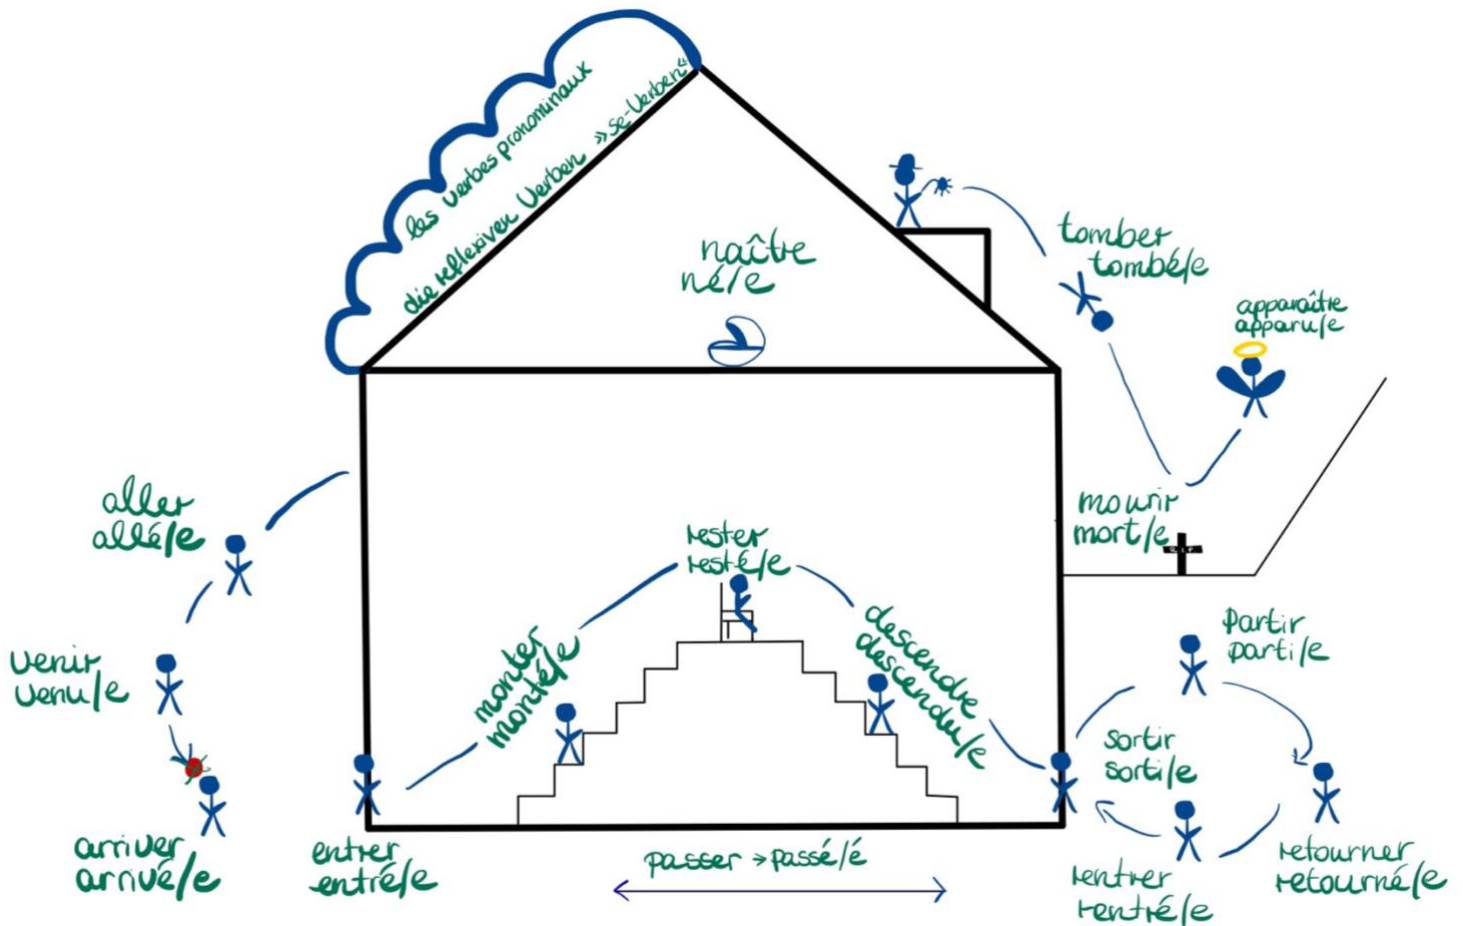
les verbes pronominaux
die reflexiven Verben »se-Verben«

naître
né/e

tomber
tombé/e

apparaître
apparu/e

aller
allé/e

venir
venu/e

arriver
arrivé/e

entrer
entré/e

monter
monté/e

rester
resté/e

descendre
descendu/e

mourir
mort/e

partir
parti/e

sortir
sorti/e

rentrer
rentré/e

retourner
retourné/e

passer → passé/é